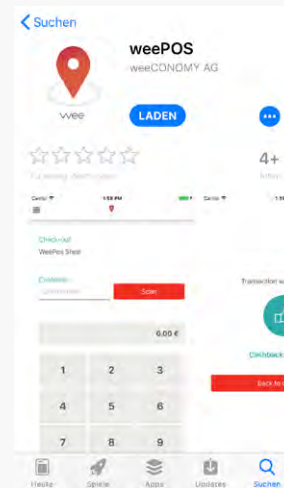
Suchen

wee

weePOS

weeCONOMY AG

LADEN

•••

Zu wenig Bewertungen

4+

Alter

Carrier

1:59 PM

Carrier

1:5

Check-out

WeePos Shop

Cashback

Scan

Transaction su

0,00 €

1

2

3

4

5

6

7

8

9

Cashback

Back to

Heute

Spiele

Apps

Updates

Suchen